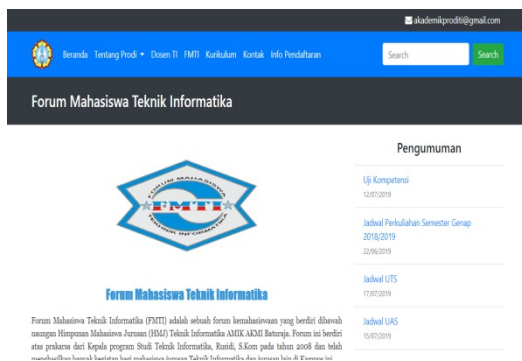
akademikprodititi@gmail.com

Beranda Tentang Prodi ▾ Dosen TI FMTI Kurikulum Kontak Info Pendaftaran

Search

Search

Forum Mahasiswa Teknik Informatika

FORUM MAHASISWA
FMTI
TEKNIK INFORMATIKA

Forum Mahasiswa Teknik Informatika

Forum Mahasiswa Teknik Informatika (FMTI) adalah sebuah forum kemahasiswaan yang berdiri dibawah naungan Himpunan Mahasiswa Jurusan (HMJ) Teknik Informatika AMIK AKMI Baturaja. Forum ini berdiri atas prakarsa dari Kepala program Studi Teknik Informatika, Rusidi, S.Kom pada tahun 2008 dan telah menghasilkan banyak kegiatan bagi mahasiswa jurusan Teknik Informatika dan jurusan lain di Kampus ini.

Pengumuman

Uji Kompetensi
12/07/2019

Jadwal Perkuliahan Semester Genap 2018/2019
28/06/2019

Jadwal UTS
17/07/2019

Jadwal UAS
15/07/2019